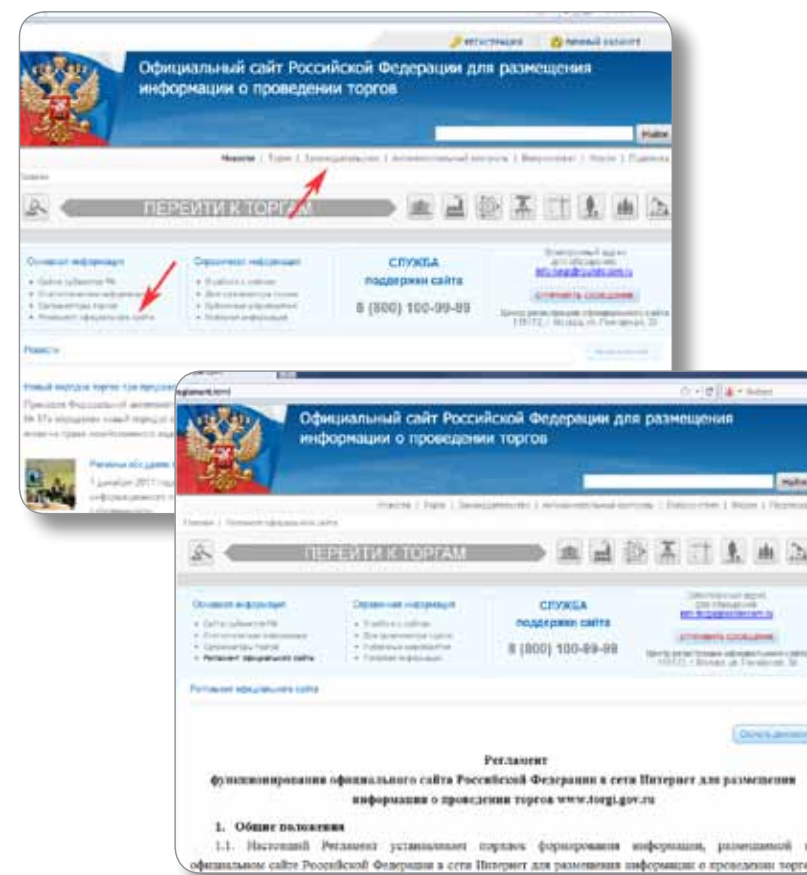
Официальный сайт Российской Федерации для размещения информации о проведении торгов

Найти

ПЕРЕЙТИ К ТОРГАМ

СЛУЖБА поддержки сайта

8 (800) 100-99-99

Новости

Официальный сайт Российской Федерации для размещения информации о проведении торгов

ПЕРЕЙТИ К ТОРГАМ

СЛУЖБА поддержки сайта

8 (800) 100-99-99

Регламент

функционирования официального сайта Российской Федерации в сети Интернет для размещения информации о проведении торгов www.torgi.gov.ru

1. Общие положения

1.1. Настоящий Регламент устанавливает порядок формирования информации, размещаемой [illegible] официальном сайте Российской Федерации в сети Интернет для размещения информации о проведении торг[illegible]